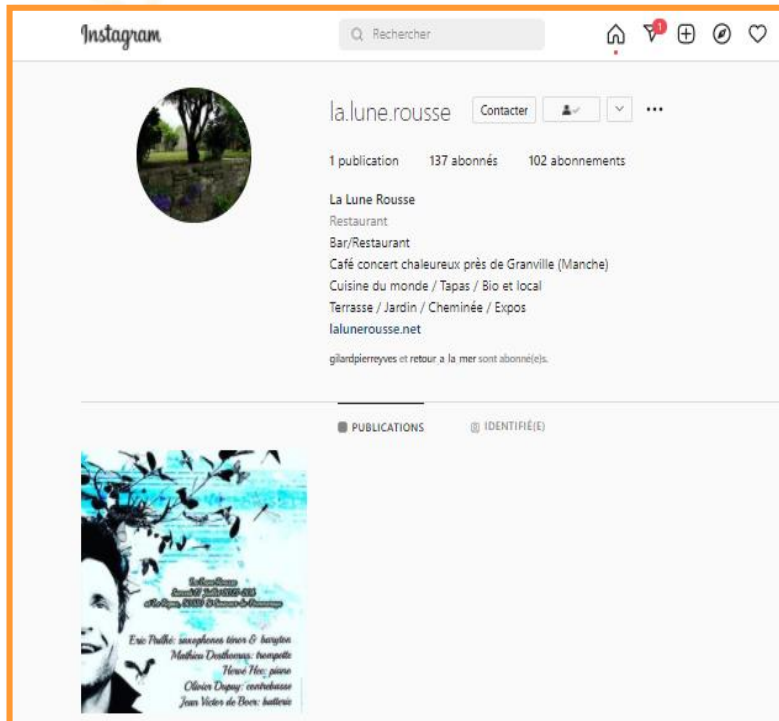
Instagram

Rechercher

1

la.lune.rousse Contacter

1 publication 137 abonnés 102 abonnements

La Lune Rousse
Restaurant
Bar/Restaurant
Café concert chaleureux près de Granville (Manche)
Cuisine du monde / Tapas / Bio et local
Terrasse / Jardin / Cheminée / Expos
lalunerousse.net

gilardpierreyves et retour_a_la_mer sont abonné(e)s.

PUBLICATIONS IDENTIFIÉ(E)

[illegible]

Eric Prulhé: saxophones ténor & baryton
Mathieu Desthomas: trompette
Hervé Hoc: piano
Olivier Dupuy: contrebasse
Jean Victor de Boer: batterie